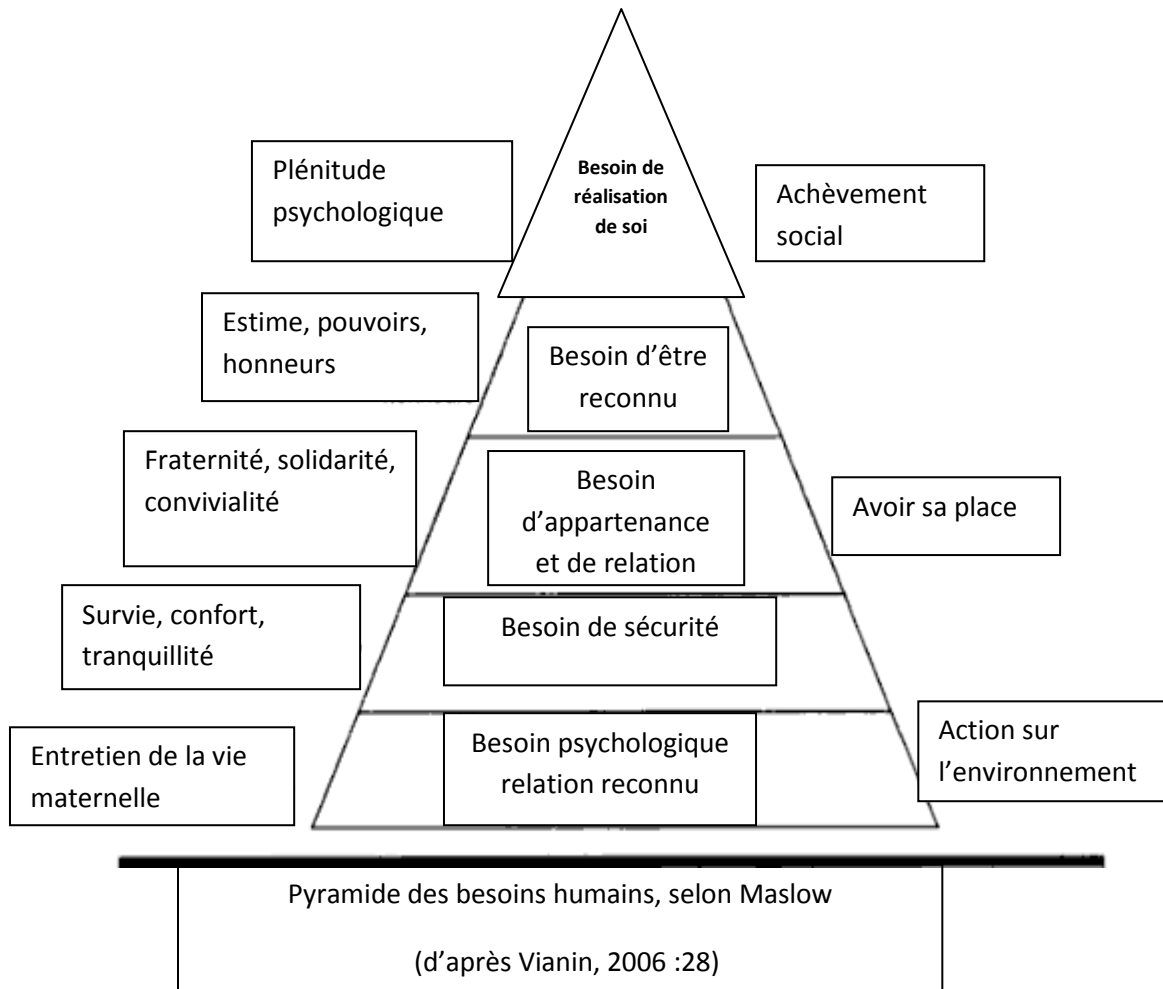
Plénitude psychologique

Besoin de réalisation de soi

Achèvement social

Estime, pouvoirs, honneurs

Besoin d'être reconnu

Fraternité, solidarité, convivialité

Besoin d'appartenance et de relation

Avoir sa place

Survie, confort, tranquillité

Besoin de sécurité

Entretien de la vie maternelle

Besoin psychologique relation reconnu

Action sur l'environnement

Pyramide des besoins humains, selon Maslow

(d'après Vianin, 2006 :28)